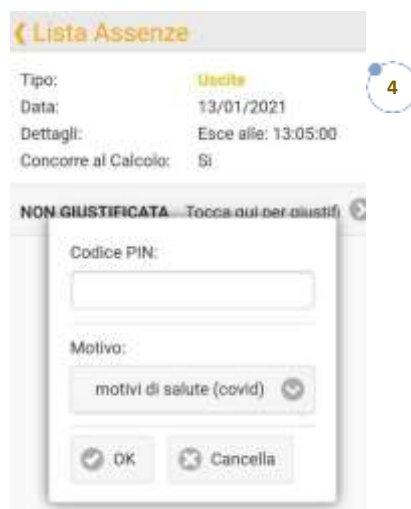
Lista Assenze

4

Tipo: Uscite
Data: 13/01/2021
Dettagli: Esce alle: 13:05:00
Concorre al Calcolo: Si

NON GIUSTIFICATA Tocca qui per giustifi

Codice PIN:

Motivo:
motivi di salute (covid)

OK
Cancella